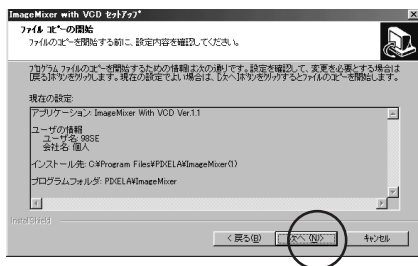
ImageMixer with VCD ｾｯﾄｱｯﾌﾟ

ﾌｧｲﾙ ｺﾋﾟｰの開始
ﾌｧｲﾙのｺﾋﾟｰを開始する前に、設定内容を確認してください。

ﾌﾟﾛｸﾞﾗﾑ ﾌｧｲﾙのｺﾋﾟｰを開始するための情報は次の通りです。設定を確認して、変更を必要とする場合は [戻る]ﾎﾞﾀﾝをｸﾘｯｸします。現在の設定でよい場合は、[次へ]ﾎﾞﾀﾝをｸﾘｯｸするとﾌｧｲﾙのｺﾋﾟｰを開始します。

現在の設定:

アプリケーション: ImageMixer With VCD Ver.1.1

ユーザの情報
ユーザ名: 98SE
会社名: 個人

インストール先: C:¥Program Files¥PIXELA¥ImageMixer(1)

プログラムフォルダ: PIXELA¥ImageMixer

InstallShield

< 戻る(B) 次へ(N) > ｷｬﾝｾﾙ